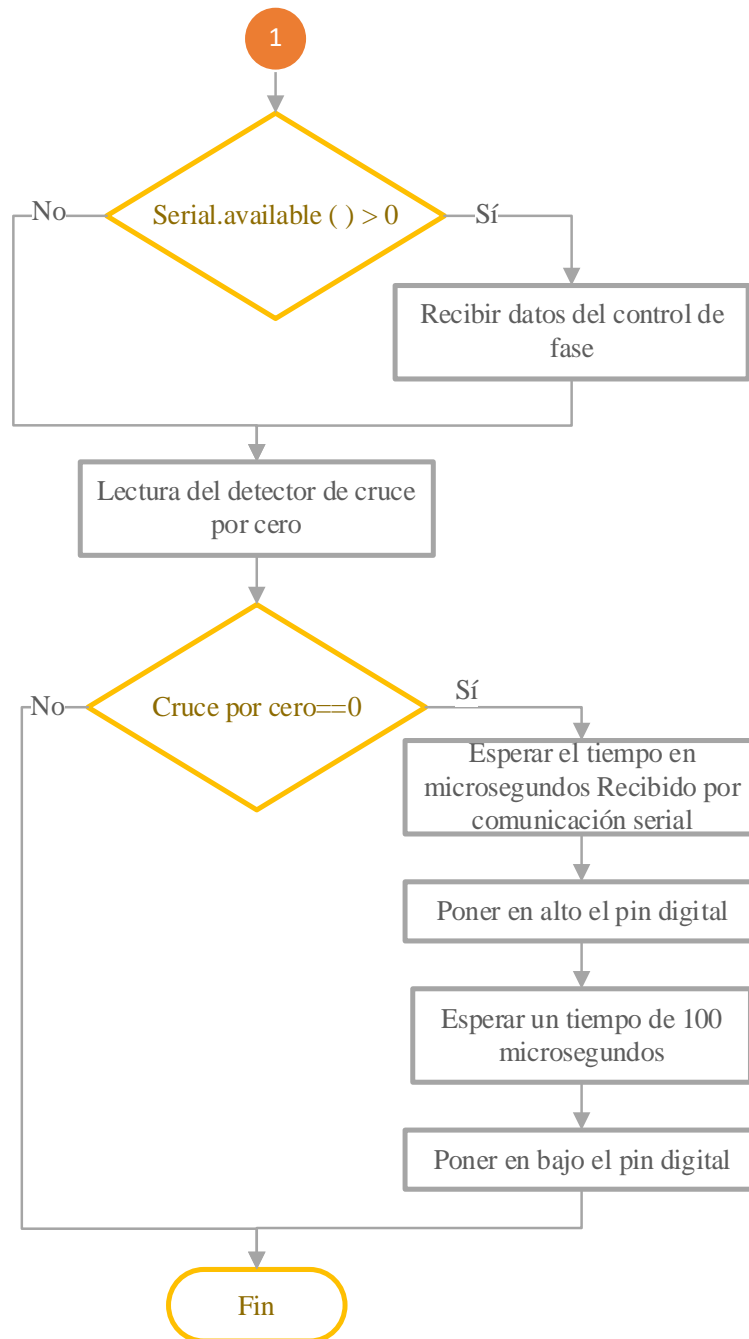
1

Serial.available ( ) > 0

No

Sí

Recibir datos del control de fase

Lectura del detector de cruce por cero

Cruce por cero==0

No

Sí

Esperar el tiempo en microsegundos Recibido por comunicación serial

Poner en alto el pin digital

Esperar un tiempo de 100 microsegundos

Poner en bajo el pin digital

Fin